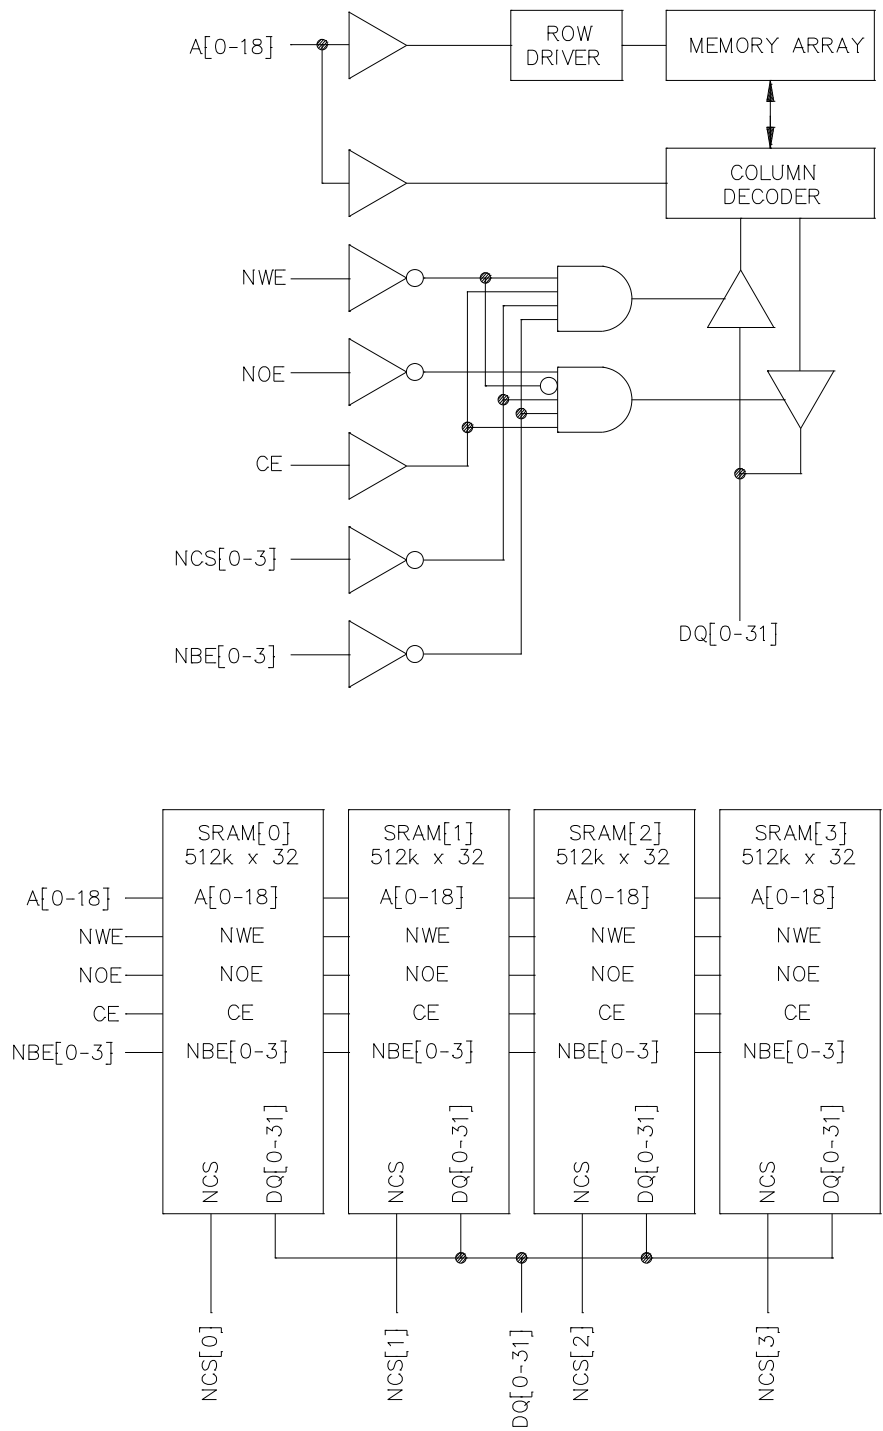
A[0-18]

ROW DRIVER

MEMORY ARRAY

COLUMN DECODER

NWE

NOE

CE

NCS[0-3]

NBE[0-3]

DQ[0-31]

SRAM[0]
512k x 32

SRAM[1}
512k x 32

SRAM[2}
512k x 32

SRAM[3}
512k x 32

A[0-18]
NWE
NOE
CE
NBE[0-3]

A[0-18]
NWE
NOE
CE
NBE[0-3]
NCS
DQ[0-31]

A[0-18]
NWE
NOE
CE
NBE[0-3]
NCS
DQ[0-31]

A[0-18}
NWE
NOE
CE
NBE[0-3]
NCS
DQ[0-31]

A[0-18]
NWE
NOE
CE
NBE[0-3}
NCS
DQ[0-31]

NCS[0]

NCS[1]

DQ[0-31]

NCS[2]

NCS[3]